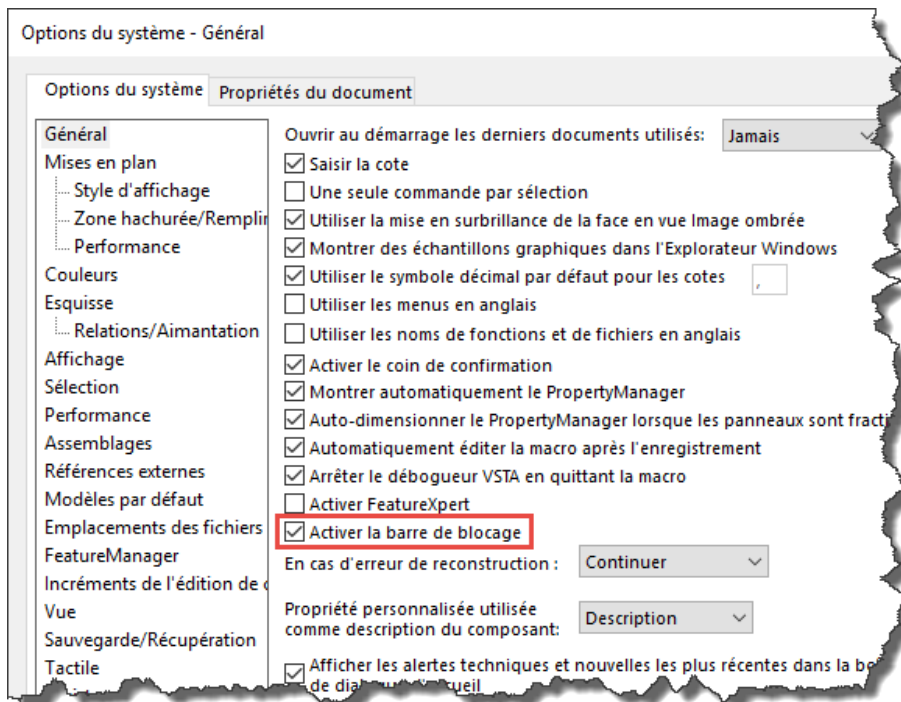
Options du système - Général

Options du système | Propriétés du document

Général
Mises en plan
Style d'affichage
Zone hachurée/Rempli
Performance
Couleurs
Esquisse
Relations/Aimantation
Affichage
Sélection
Performance
Assemblages
Références externes
Modèles par défaut
Emplacements des fichiers
FeatureManager
Incréments de l'édition de
Vue
Sauvegarde/Récupération
Tactile

Ouvrir au démarrage les derniers documents utilisés: Jamais
Saisir la cote
Une seule commande par sélection
Utiliser la mise en surbrillance de la face en vue Image ombrée
Montrer des échantillons graphiques dans l'Explorateur Windows
Utiliser le symbole décimal par défaut pour les cotes ,
Utiliser les menus en anglais
Utiliser les noms de fonctions et de fichiers en anglais
Activer le coin de confirmation
Montrer automatiquement le PropertyManager
Auto-dimensionner le PropertyManager lorsque les panneaux sont fracti
Automatiquement éditer la macro après l'enregistrement
Arrêter le débogueur VSTA en quittant la macro
Activer FeatureXpert
Activer la barre de blocage
En cas d'erreur de reconstruction : Continuer
Propriété personnalisée utilisée comme description du composant: Description
Afficher les alertes techniques et nouvelles les plus récentes dans la b de dia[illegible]ccueil